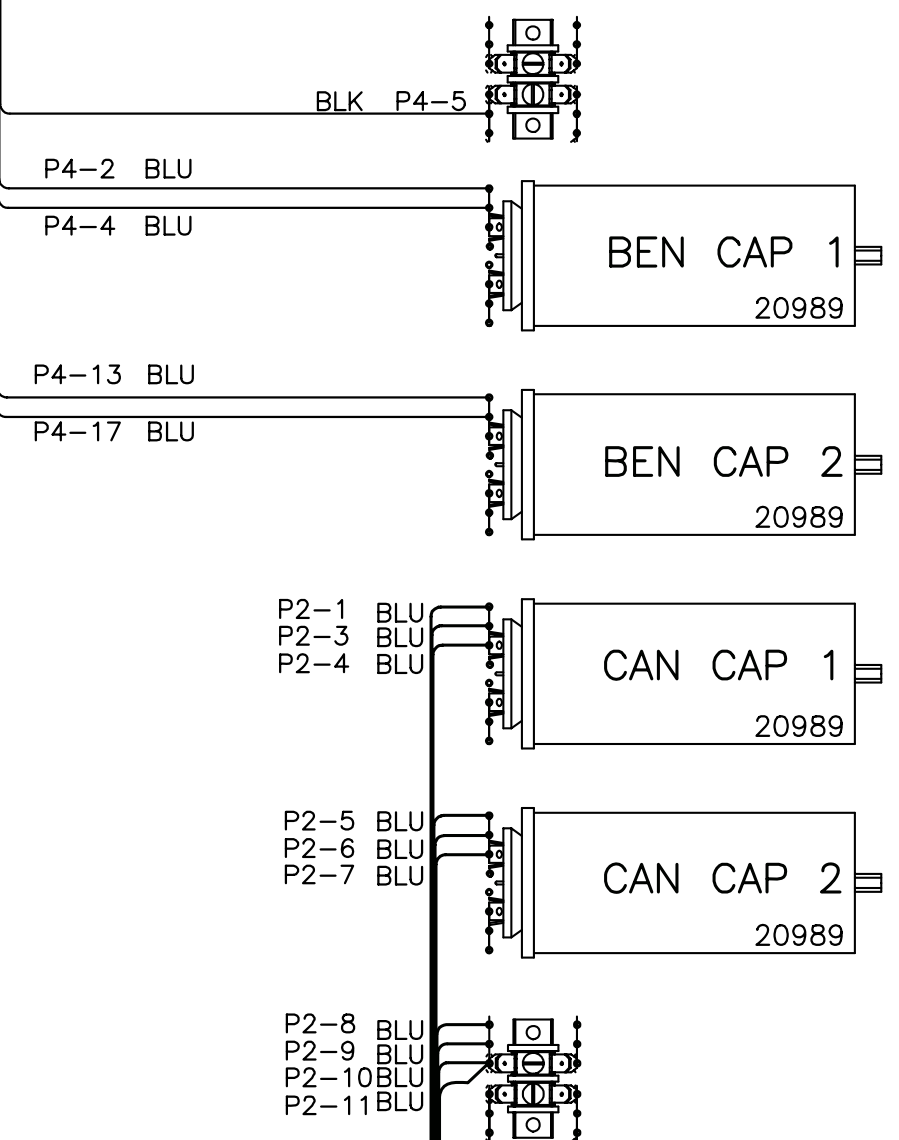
BLK P4−5

P4−2 BLU
P4−4 BLU

BEN CAP 1
20989

P4−13 BLU
P4−17 BLU

BEN CAP 2
20989

P2−1 BLU
P2−3 BLU
P2−4 BLU

CAN CAP 1
20989

P2−5 BLU
P2−6 BLU
P2−7 BLU

CAN CAP 2
20989

P2−8 BLU
P2−9 BLU
P2−10 BLU
P2−11 BLU